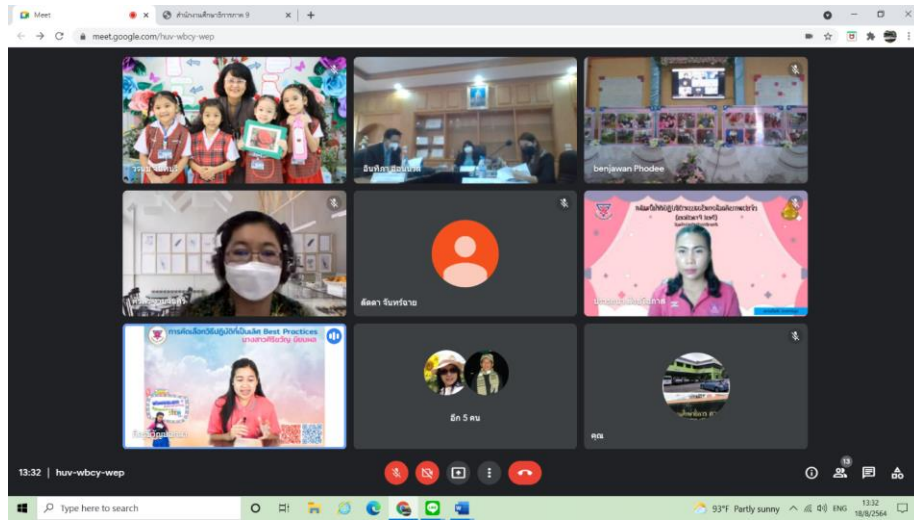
Meet
สำนักงานศึกษาธิการภาค 9
meet.google.com/huv-wbcy-wep

benjawan Phodee

ลัดดา จันทร์ฉาย

การคัดเลือกวิธีปฏิบัติที่เป็นเลิศ Best Practices
นางสาวศิริขวัญ มีแขนหลง

อีก 5 คน

คุณ

13:32 | huv-wbcy-wep

13

Type here to search
93°F Partly sunny
ENG
13:32
18/8/2564